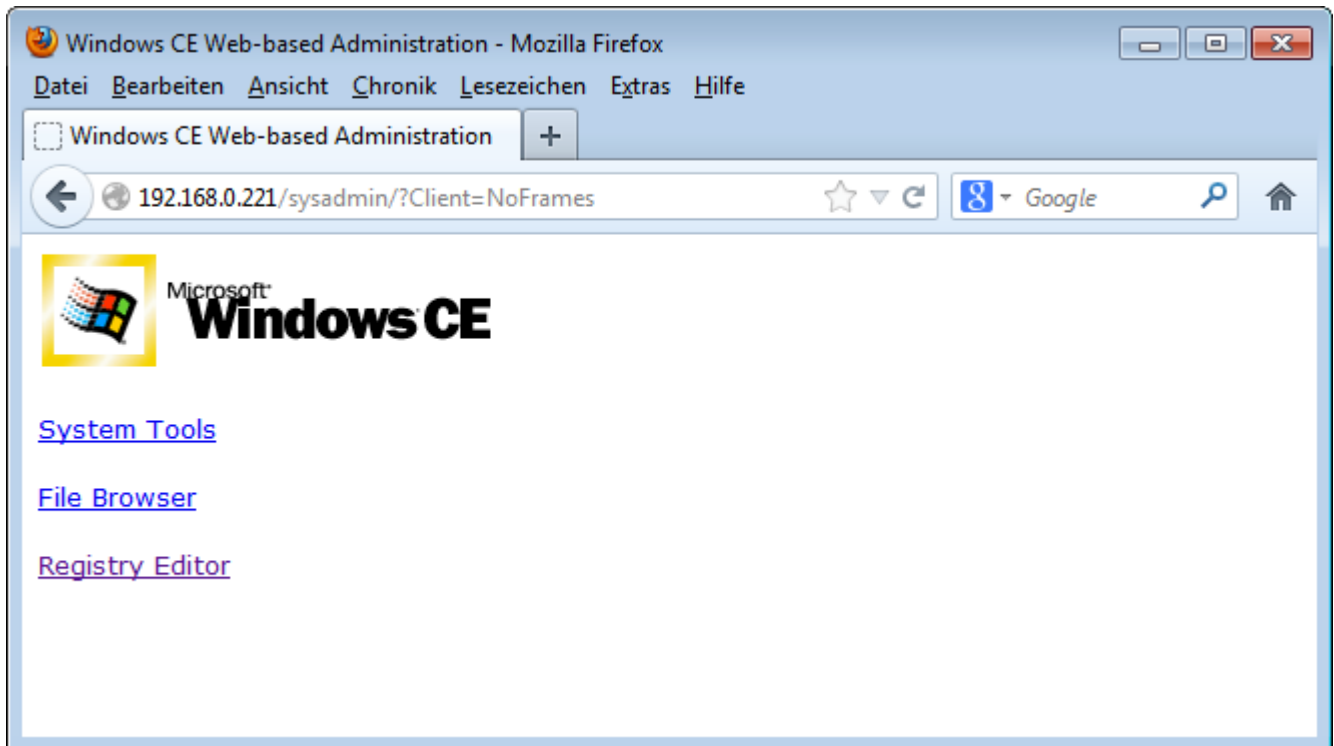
Windows CE Web-based Administration - Mozilla Firefox

Datei Bearbeiten Ansicht Chronik Lesezeichen Extras Hilfe

Windows CE Web-based Administration +

192.168.0.221/sysadmin/?Client=NoFrames

Google

Microsoft Windows CE

System Tools

File Browser

Registry Editor